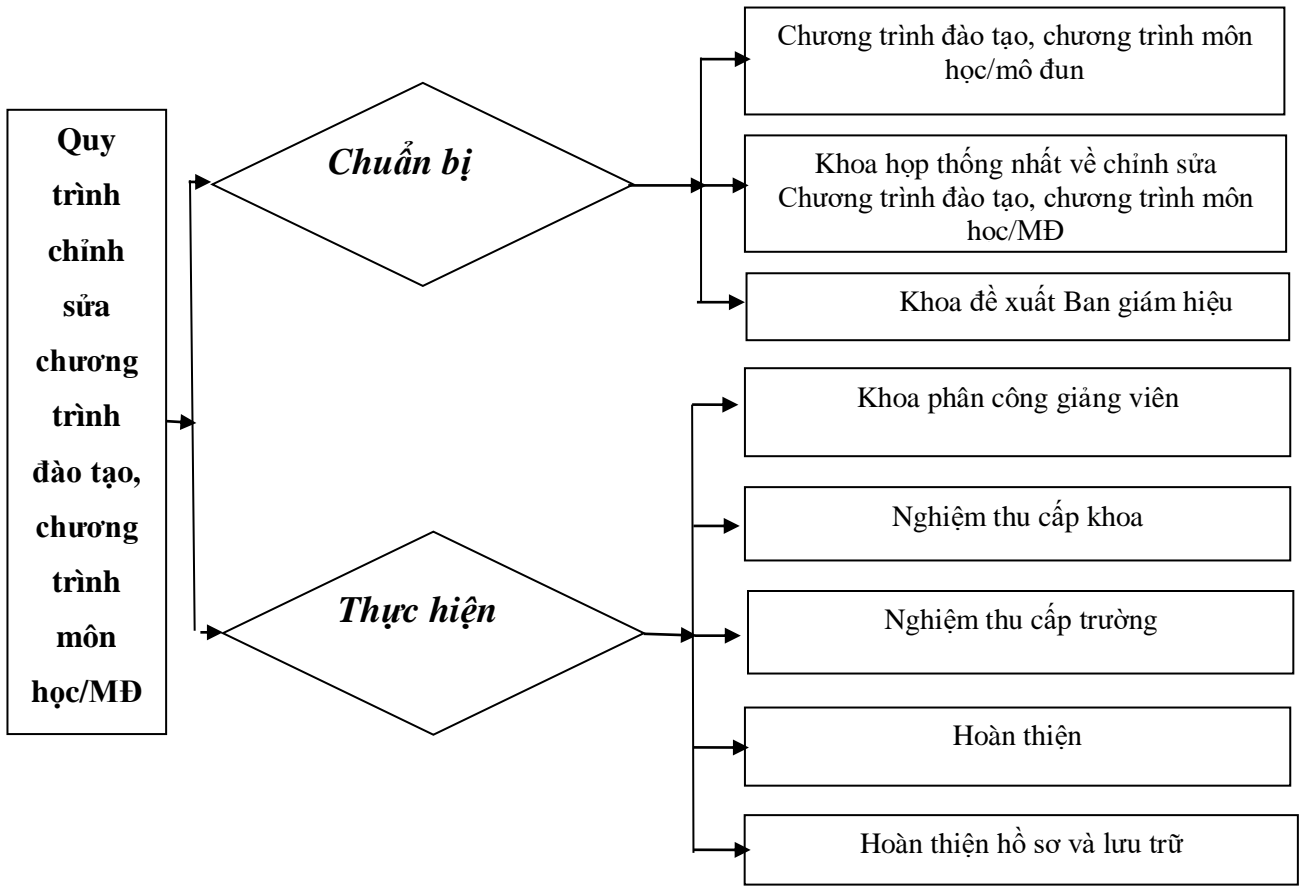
Quy trình chỉnh sửa chương trình đào tạo, chương trình môn học/MĐ

Chuẩn bị

Chương trình đào tạo, chương trình môn học/mô đun

Khoa họp thống nhất về chỉnh sửa Chương trình đào tạo, chương trình môn hoc/MĐ

Khoa đề xuất Ban giám hiệu

Thực hiện

Khoa phân công giảng viên

Nghiệm thu cấp khoa

Nghiệm thu cấp trường

Hoàn thiện

Hoàn thiện hồ sơ và lưu trữ